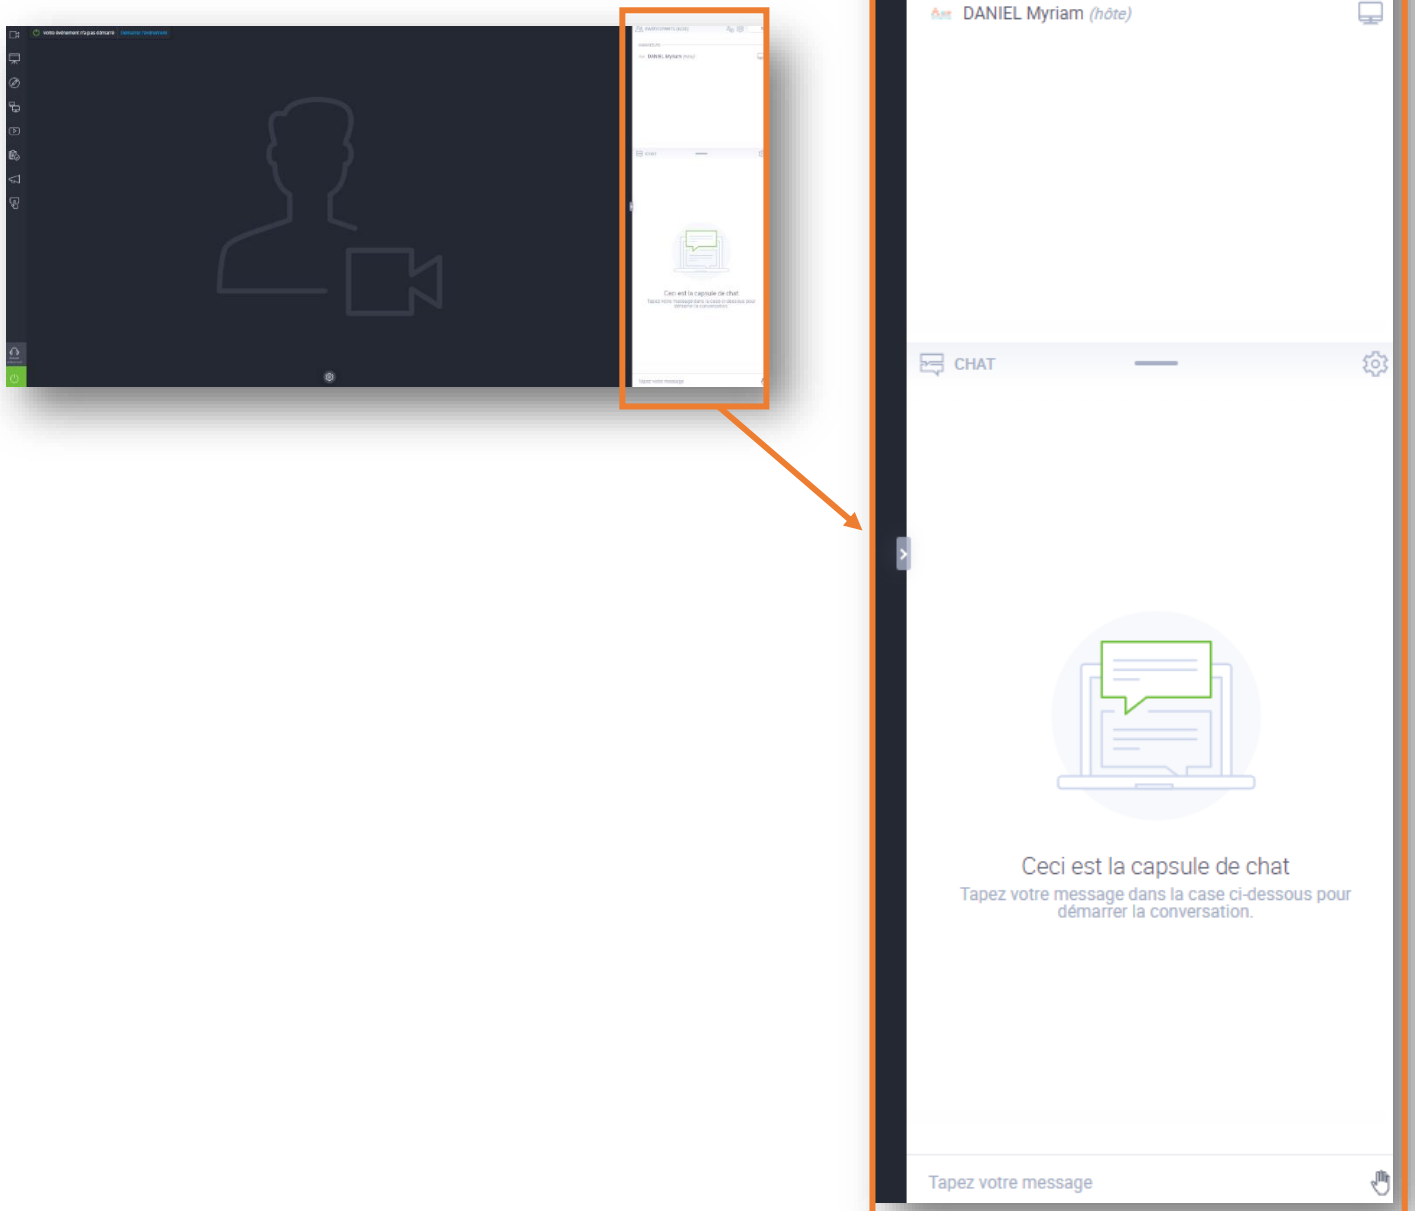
Votre événement n'a pas démarré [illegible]

PARTICIPANTS (1/1)

ANIMATEURS

DANIEL Myriam (hôte)

CHAT

Ceci est la capsule de chat

Tapez votre message dans la case ci-dessous pour démarrer la conversation

Tapez votre message

DANIEL Myriam (hôte)

CHAT

Ceci est la capsule de chat

Tapez votre message dans la case ci-dessous pour démarrer la conversation.

Tapez votre message